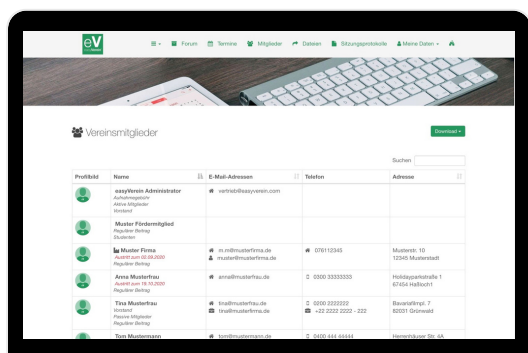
eV easyVerein

Forum Termine Mitglieder Dateien Sitzungsprotokolle Meine Daten

Vereinsmitglieder

Download

Suchen

| Profilbild | Name | E-Mail-Adressen | Telefon | Adresse |
|---|---|---|---|---|
| | easyVerein Administrator Aufnahmegebühr Aktive Mitglieder Vorstand | vertrieb@easyverein.com | | |
| | Muster Fördermitglied Regulärer Beitrag Studenten | | | |
| | Muster Firma Austritt zum 02.09.2020 Regulärer Beitrag | m.m@musterfirma.de muster@musterfirma.de | 078112345 | Musterstr. 10 12345 Musterstadt |
| | Anna Musterfrau Austritt zum 19.10.2020 Regulärer Beitrag | anna@musterfrau.de | 0200 33333333 | Holidaypalaststraße 1 67454 Haßloch1 |
| | Tina Musterfrau Vorstand Passive Mitglieder Regulärer Beitrag | tina@musterfrau.de tina@musterfrau.de | 0200 2222222 +22 2222 2222 - 222 | Bavariafilmpl. 7 82031 Grünwald |
| | Tom Mustermann | tom@mustermann.de | 0400 444 44444 | Heinenhäuser Str. 4A |